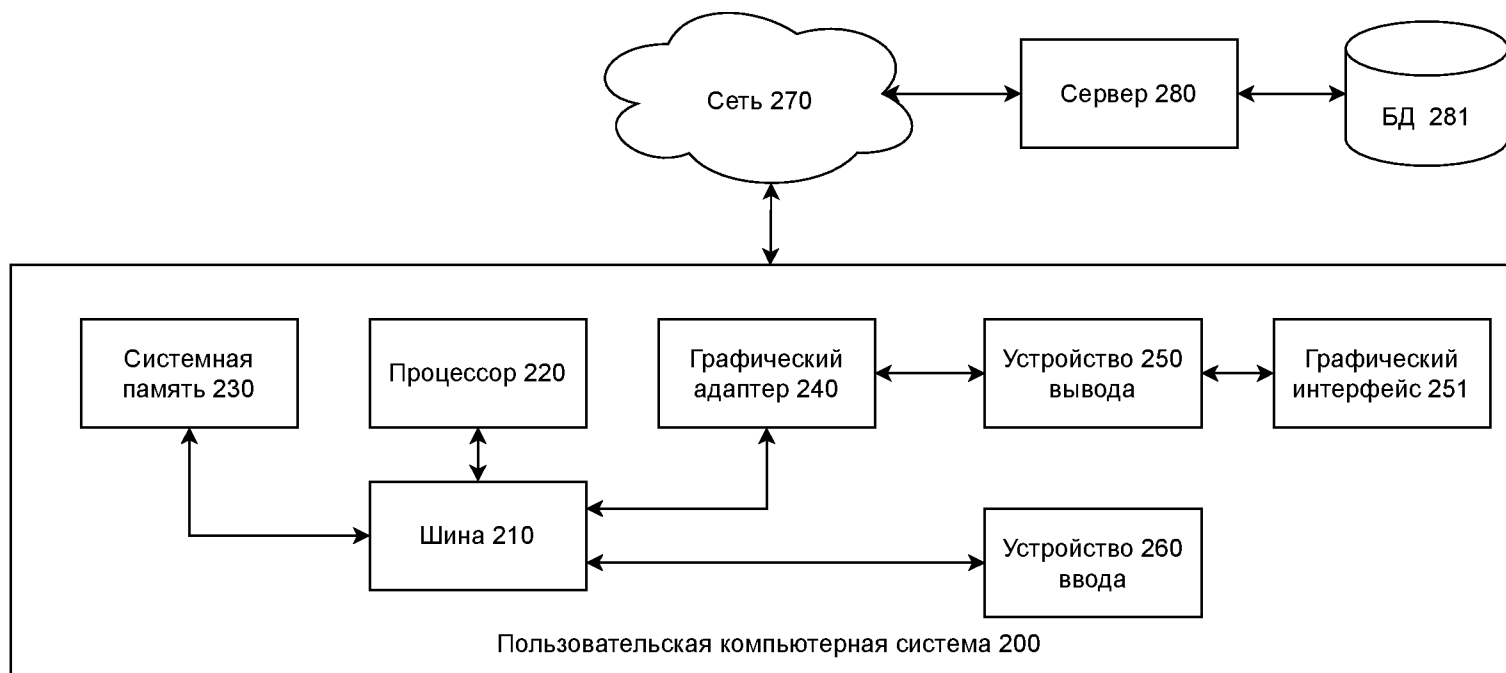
Сеть 270

Сервер 280

БД 281

Системная память 230

Процессор 220

Графический адаптер 240

Устройство 250 вывода

Графический интерфейс 251

Шина 210

Устройство 260 ввода

Пользовательская компьютерная система 200